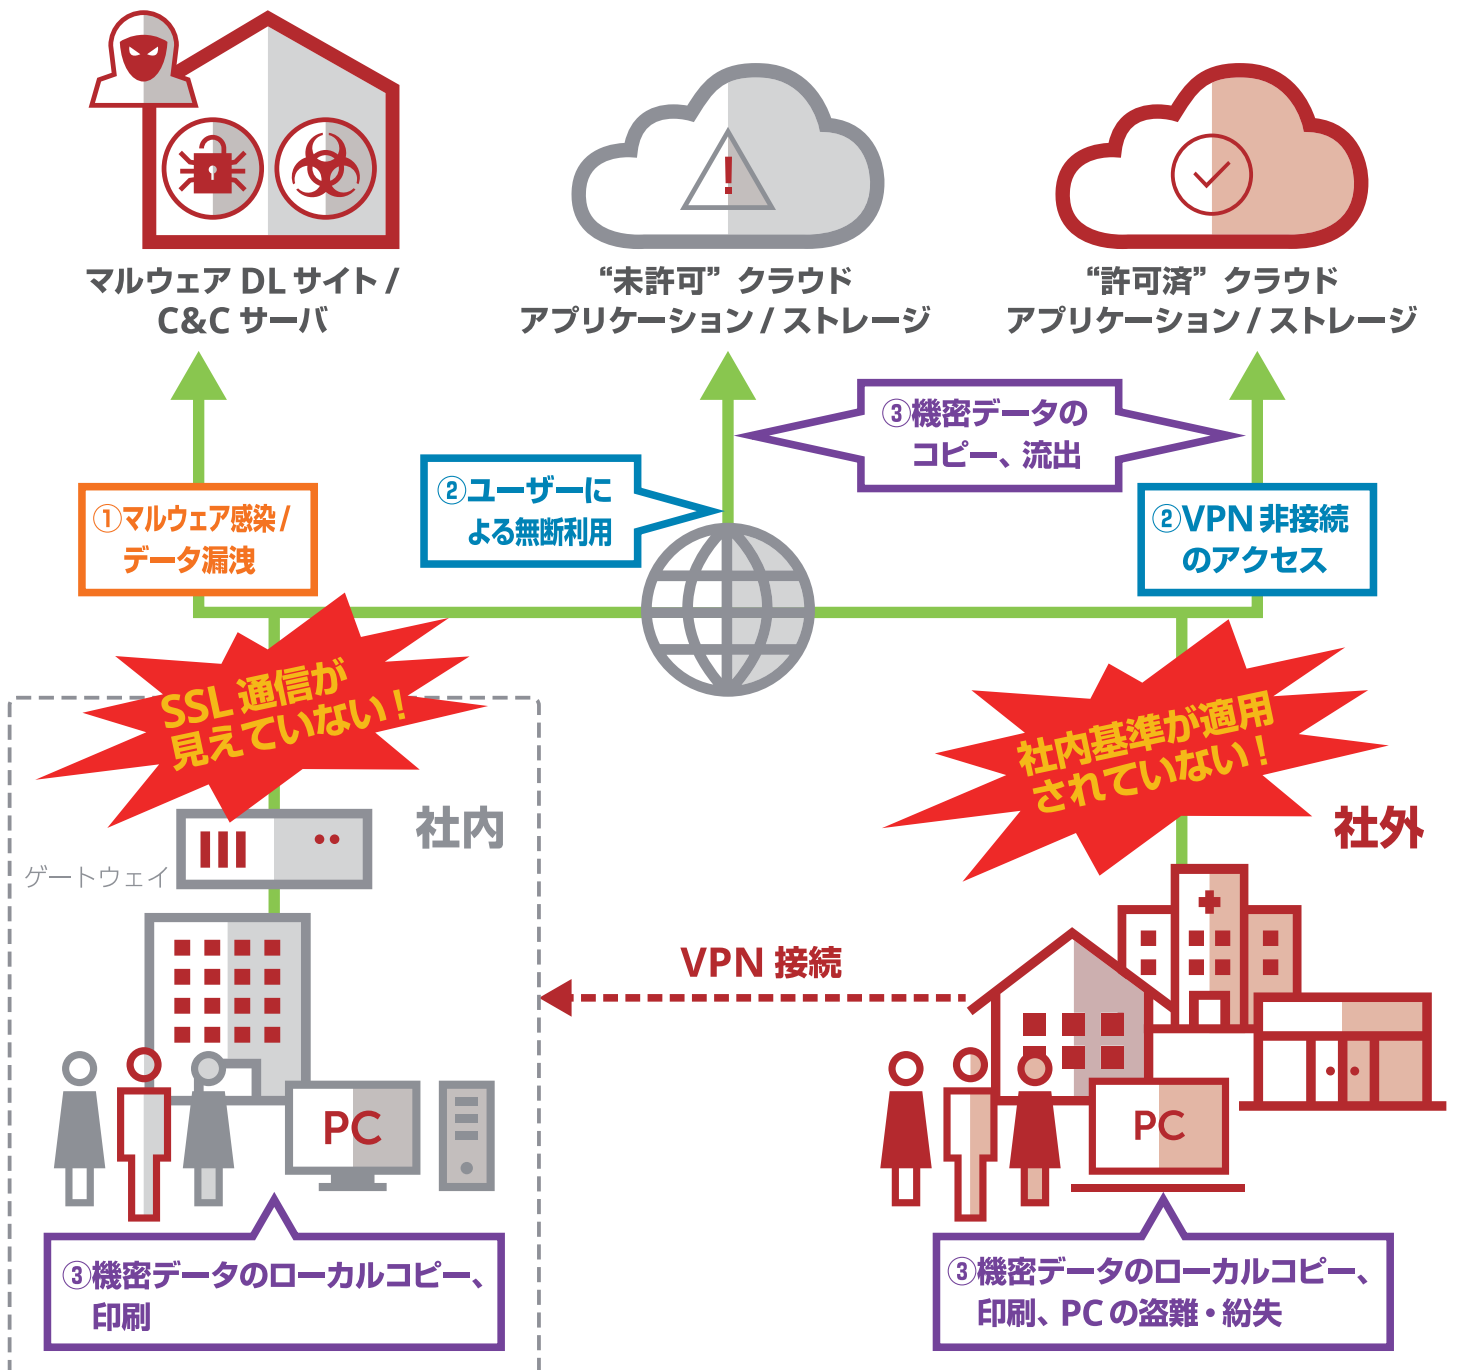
マルウェア DL サイト / C&C サーバ

“未許可” クラウド アプリケーション / ストレージ

“許可済” クラウド アプリケーション / ストレージ

③機密データの コピー、流出

②ユーザーに よる無断利用

①マルウェア感染 / データ漏洩

②VPN 非接続 のアクセス

SSL 通信が 見えていない！

社内基準が適用 されていない！

社内

社外

ゲートウェイ

VPN 接続

PC

PC

③機密データのローカルコピー、印刷

③機密データのローカルコピー、印刷、PC の盗難・紛失